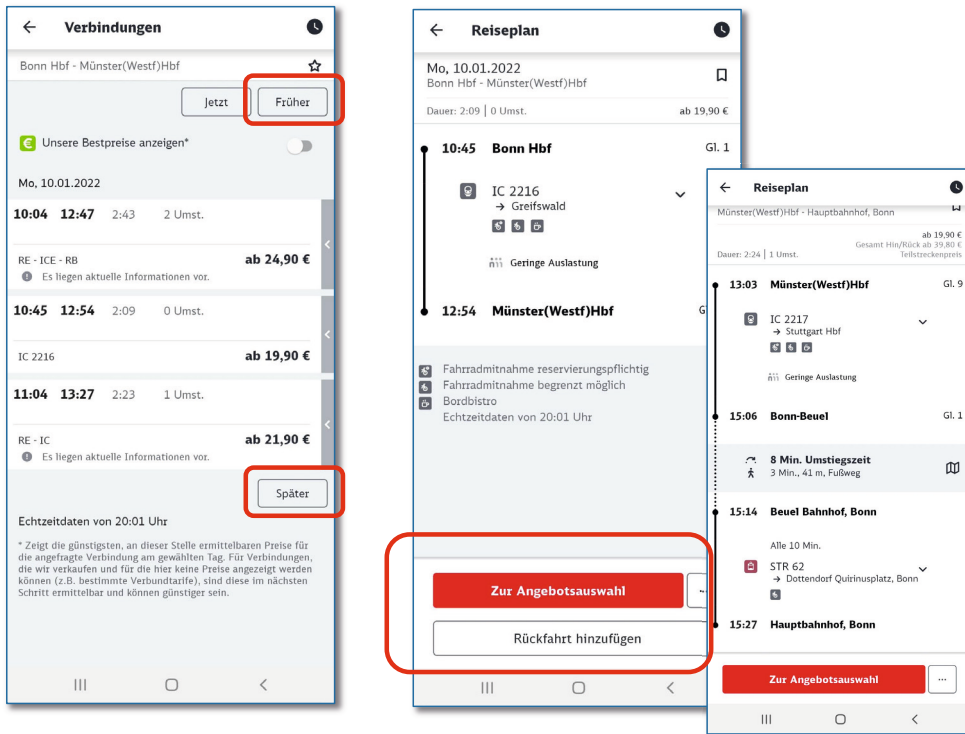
Verbindungen

Bonn Hbf - Münster(Westf)Hbf

Jetzt

Früher

Unsere Bestpreise anzeigen*

Mo, 10.01.2022

10:04 12:47 2:43 2 Umst.

RE - ICE - RB ab 24,90 €

Es liegen aktuelle Informationen vor.

10:45 12:54 2:09 0 Umst.

IC 2216 ab 19,90 €

11:04 13:27 2:23 1 Umst.

RE - IC ab 21,90 €

Es liegen aktuelle Informationen vor.

Später

Echtzeitdaten von 20:01 Uhr

* Zeigt die günstigsten, an dieser Stelle ermittelbaren Preise für die angefragte Verbindung am gewählten Tag. Für Verbindungen, die wir verkaufen und für die hier keine Preise angezeigt werden können (z.B. bestimmte Verbundtarife), sind diese im nächsten Schritt ermittelbar und können günstiger sein.

Reiseplan

Mo, 10.01.2022
Bonn Hbf - Münster(Westf)Hbf

Dauer: 2:09 | 0 Umst. ab 19,90 €

10:45 Bonn Hbf Gl. 1

IC 2216
→ Greifswald

Geringe Auslastung

12:54 Münster(Westf)Hbf G

Fahrradmitnahme reservierungspflichtig
Fahrradmitnahme begrenzt möglich
Bordbistro
Echtzeitdaten von 20:01 Uhr

Zur Angebotsauswahl

Rückfahrt hinzufügen

Reiseplan

Münster(Westf)Hbf - Hauptbahnhof, Bonn

Dauer: 2:24 | 1 Umst.

ab 19,90 €
Gesamt Hin/Rück ab 39,80 €
Teilstreckenpreis

13:03 Münster(Westf)Hbf Gl. 9

IC 2217
→ Stuttgart Hbf

Geringe Auslastung

15:06 Bonn-Beuel Gl. 1

8 Min. Umstiegszeit
3 Min., 41 m, Fußweg

15:14 Beuel Bahnhof, Bonn

Alle 10 Min.

STR 62
→ Dottendorf Quirinusplatz, Bonn

15:27 Hauptbahnhof, Bonn

Zur Angebotsauswahl

...